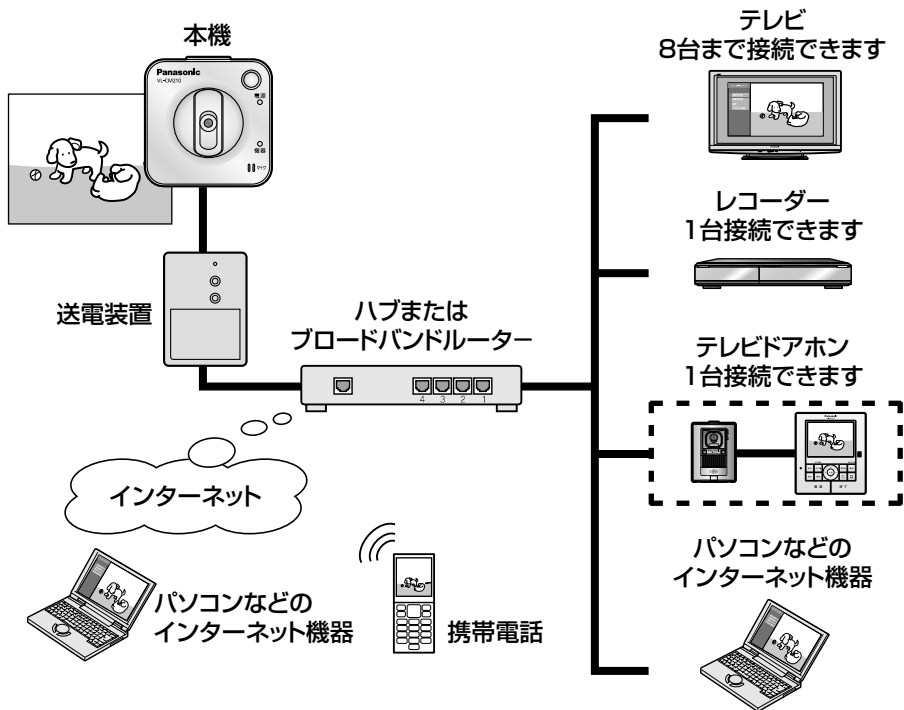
本機

Panasonic
VL-CM210

送電装置

ハブまたは
ブロードバンドルーター

4 3 2 1

インターネット

パソコンなどの
インターネット機器

携帯電話

テレビ
8台まで接続できます

レコーダー
1台接続できます

テレビドアホン
1台接続できます

パソコンなどの
インターネット機器